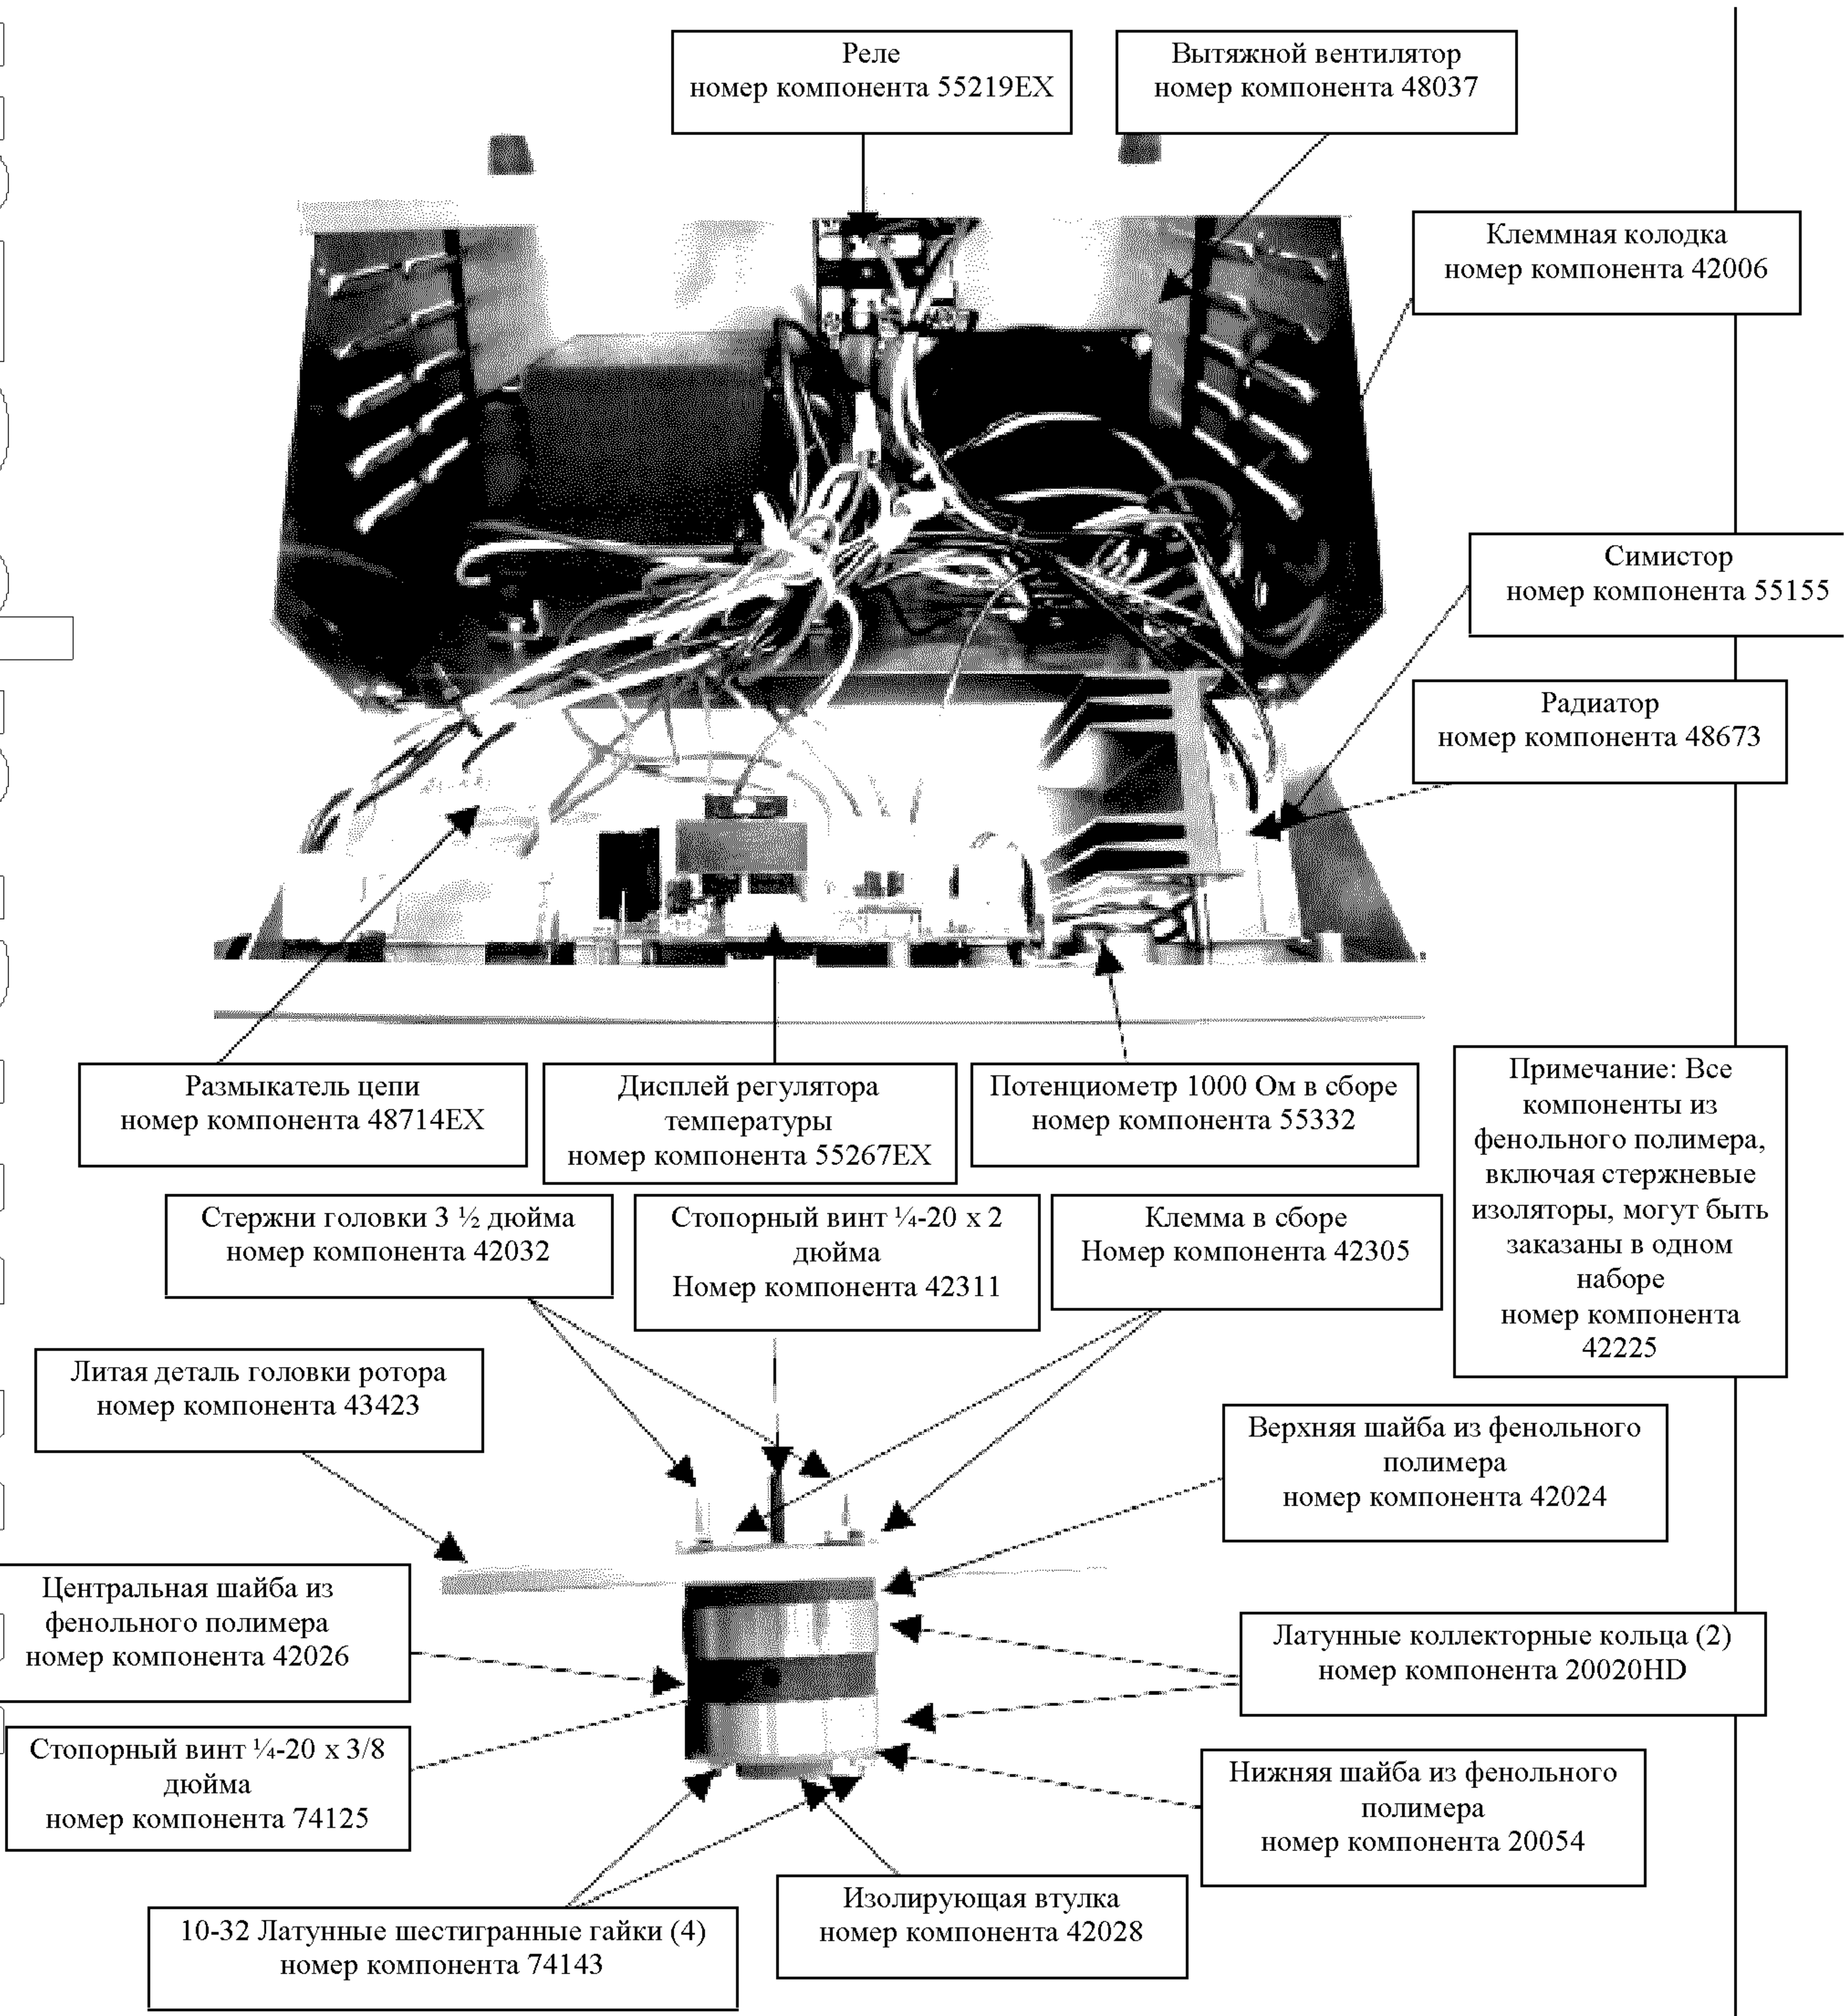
Реле
номер компонента 55219EX

Вытяжной вентилятор
номер компонента 48037

Клеммная колодка
номер компонента 42006

Симистор
номер компонента 55155

Радиатор
номер компонента 48673

Размыкатель цепи
номер компонента 48714EX

Дисплей регулятора температуры
номер компонента 55267EX

Потенциометр 1000 Ом в сборе
номер компонента 55332

Примечание: Все компоненты из фенольного полимера, включая стержневые изоляторы, могут быть заказаны в одном наборе
номер компонента 42225

Стержни головки 3 ½ дюйма
номер компонента 42032

Стопорный винт ¼-20 x 2 дюйма
Номер компонента 42311

Клемма в сборе
Номер компонента 42305

Литая деталь головки ротора
номер компонента 43423

Верхняя шайба из фенольного полимера
номер компонента 42024

Центральная шайба из фенольного полимера
номер компонента 42026

Латунные коллекторные кольца (2)
номер компонента 20020HD

Стопорный винт ¼-20 x 3/8 дюйма
номер компонента 74125

Нижняя шайба из фенольного полимера
номер компонента 20054

Изолирующая втулка
номер компонента 42028

10-32 Латунные шестигранные гайки (4)
номер компонента 74143